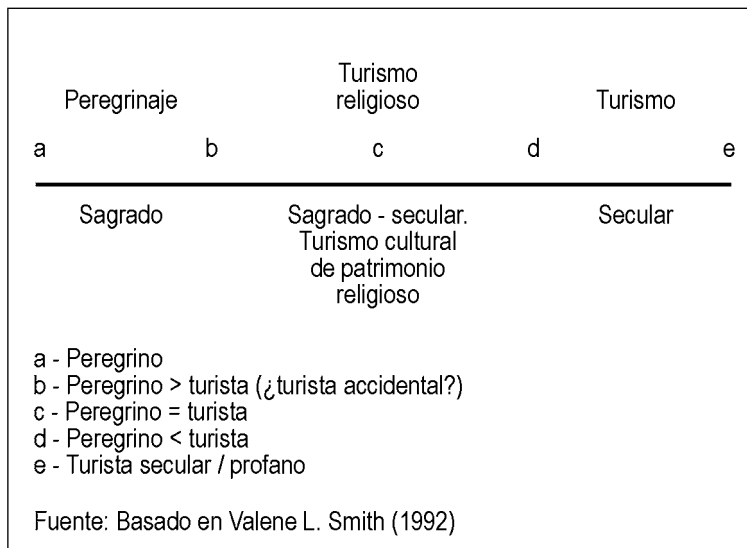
Peregrinaje

Turismo religioso

Turismo

a b c d e

Sagrado

Sagrado - secular. Turismo cultural de patrimonio religioso

Secular

a - Peregrino
b - Peregrino > turista (¿turista accidental?)
c - Peregrino = turista
d - Peregrino < turista
e - Turista secular / profano

Fuente: Basado en Valene L. Smith (1992)